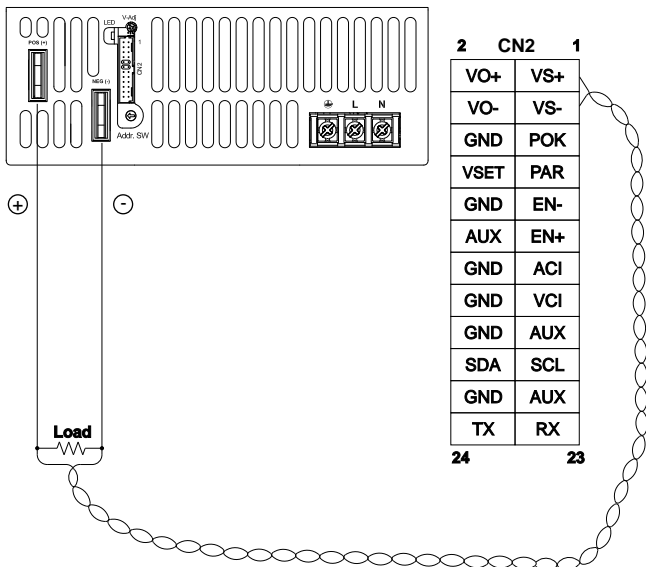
LED
V-Adj
1
CN2
POS (+)
NEG (-)
Addr. SW
L N

+ -

2 CN2 1

| VO+ | VS+ |
|---|---|
| VO- | VS- |
| GND | POK |
| VSET | PAR |
| GND | EN- |
| AUX | EN+ |
| GND | ACI |
| GND | VCI |
| GND | AUX |
| SDA | SCL |
| GND | AUX |
| TX | RX |

24 23

Load